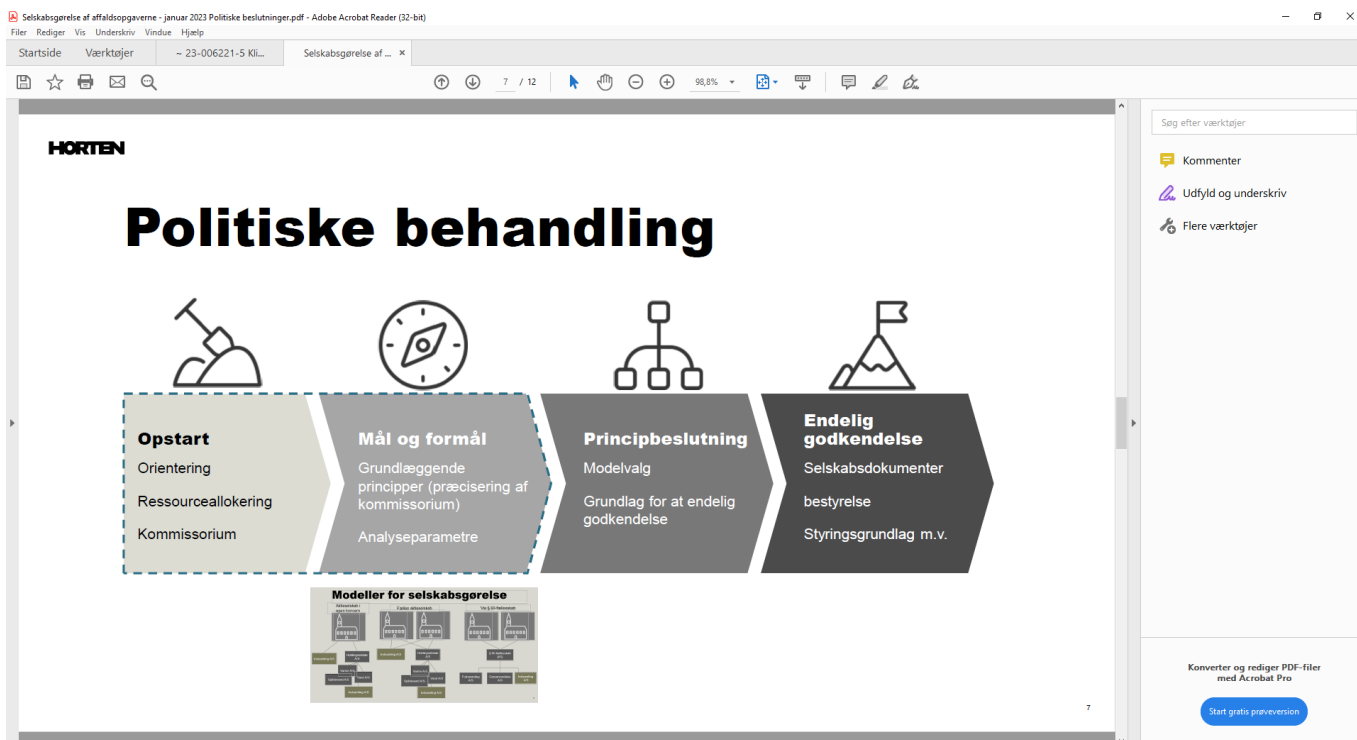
Selskabsgørelse af affaldsopgaverne - januar 2023 Politiske beslutninger.pdf - Adobe Acrobat Reader (32-bit)
Filer Rediger Vis Underskriv Vindue Hjælp
Startside Værktøjer ~ 23-006221-5 Kli... Selskabsgørelse af ... ×
7 / 12 98,8%

HORTEN

Politiske behandling

Opstart
Orientering
Ressourceallokering
Kommissorium

Mål og formål
Grundlæggende principper (præcisering af kommissorium)
Analyseparametre

Principbeslutning
Modelvalg
Grundlag for at endelig godkendelse

Endelig godkendelse
Selskabsdokumenter
bestyrelse
Styringsgrundlag m.v.

Modeller for selskabsgørelse
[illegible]

7

Søg efter værktøjer
Kommenter
Udfyld og underskriv
Flere værktøjer

Konverter og rediger PDF-filer med Acrobat Pro
Start gratis prøveversion